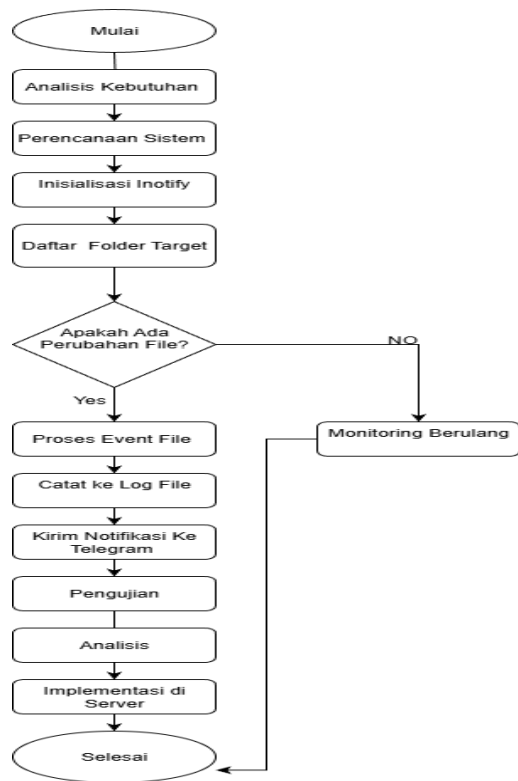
Mulai

Analisis Kebutuhan

Perencanaan Sistem

Inisialisasi Inotify

Daftar Folder Target

Apakah Ada Perubahan File?

NO

Yes

Proses Event File

Monitoring Berulang

Catat ke Log File

Kirim Notifikasi Ke Telegram

Pengujian

Analisis

Implementasi di Server

Selesai